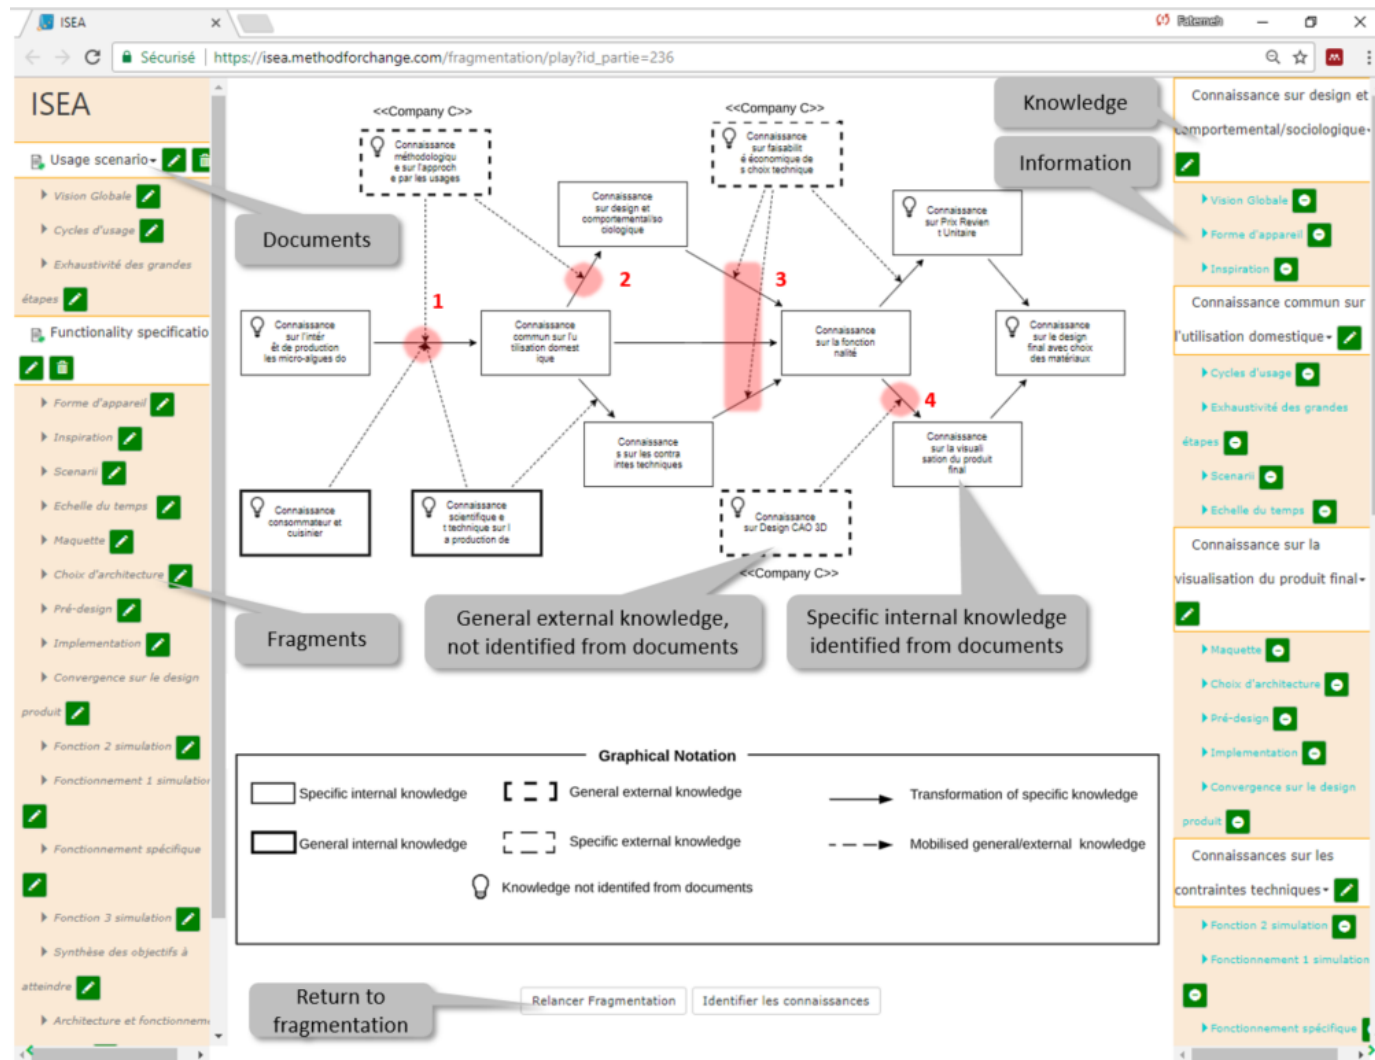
ISEA

Sécurisé | https://isea.methodforchange.com/fragmentation/play?id_partie=236

ISEA

Usage scenario

Vision Globale

Cycles d'usage

Exhaustivité des grandes étapes

Functionality specificatio

Forme d'appareil

Inspiration

Scenarii

Echelle du temps

Maquette

Choix d'architecture

Pré-design

Implementation

Convergence sur le design produit

Fonction 2 simulation

Fonctionnement 1 simulation

Fonctionnement spécifique

Fonction 3 simulation

Synthèse des objectifs à atteindre

Architecture et fonctionnem

Documents

Fragments

<<Company C>>

Connaissance méthodologique sur l'approche par les usages

<<Company C>>

Connaissance sur faisabilité économique de s choix technique

Connaissance sur design et comportemental/sociologique

Connaissance sur Prix Revient Unitaire

1

2

3

4

Connaissance sur l'intérêt de production les micro-algues do

Connaissance commun sur l'utilisation domestique

Connaissance sur la fonctionnalité

Connaissance sur le design final avec choix des matériaux

Connaissance s sur les contraintes techniques

Connaissance sur la visualisation du produit final

Connaissance consommateur et cuisinier

Connaissance scientifique et technique sur la production de

Connaissance sur Design CAO 3D

<<Company C>>

General external knowledge, not identified from documents

Specific internal knowledge identified from documents

Knowledge

Information

Graphical Notation

Specific internal knowledge

General external knowledge

Transformation of specific knowledge

General internal knowledge

Specific external knowledge

Mobilised general/external knowledge

Knowledge not identifed from documents

Return to fragmentation

Relancer Fragmentation

Identifier les connaissances

Connaissance sur design et comportemental/sociologique

Vision Globale

Forme d'appareil

Inspiration

Connaissance commun sur l'utilisation domestique

Cycles d'usage

Exhaustivité des grandes étapes

Scenarii

Echelle du temps

Connaissance sur la visualisation du produit final

Maquette

Choix d'architecture

Pré-design

Implementation

Convergence sur le design produit

Connaissances sur les contraintes techniques

Fonction 2 simulation

Fonctionnement 1 simulation

Fonctionnement spécifique